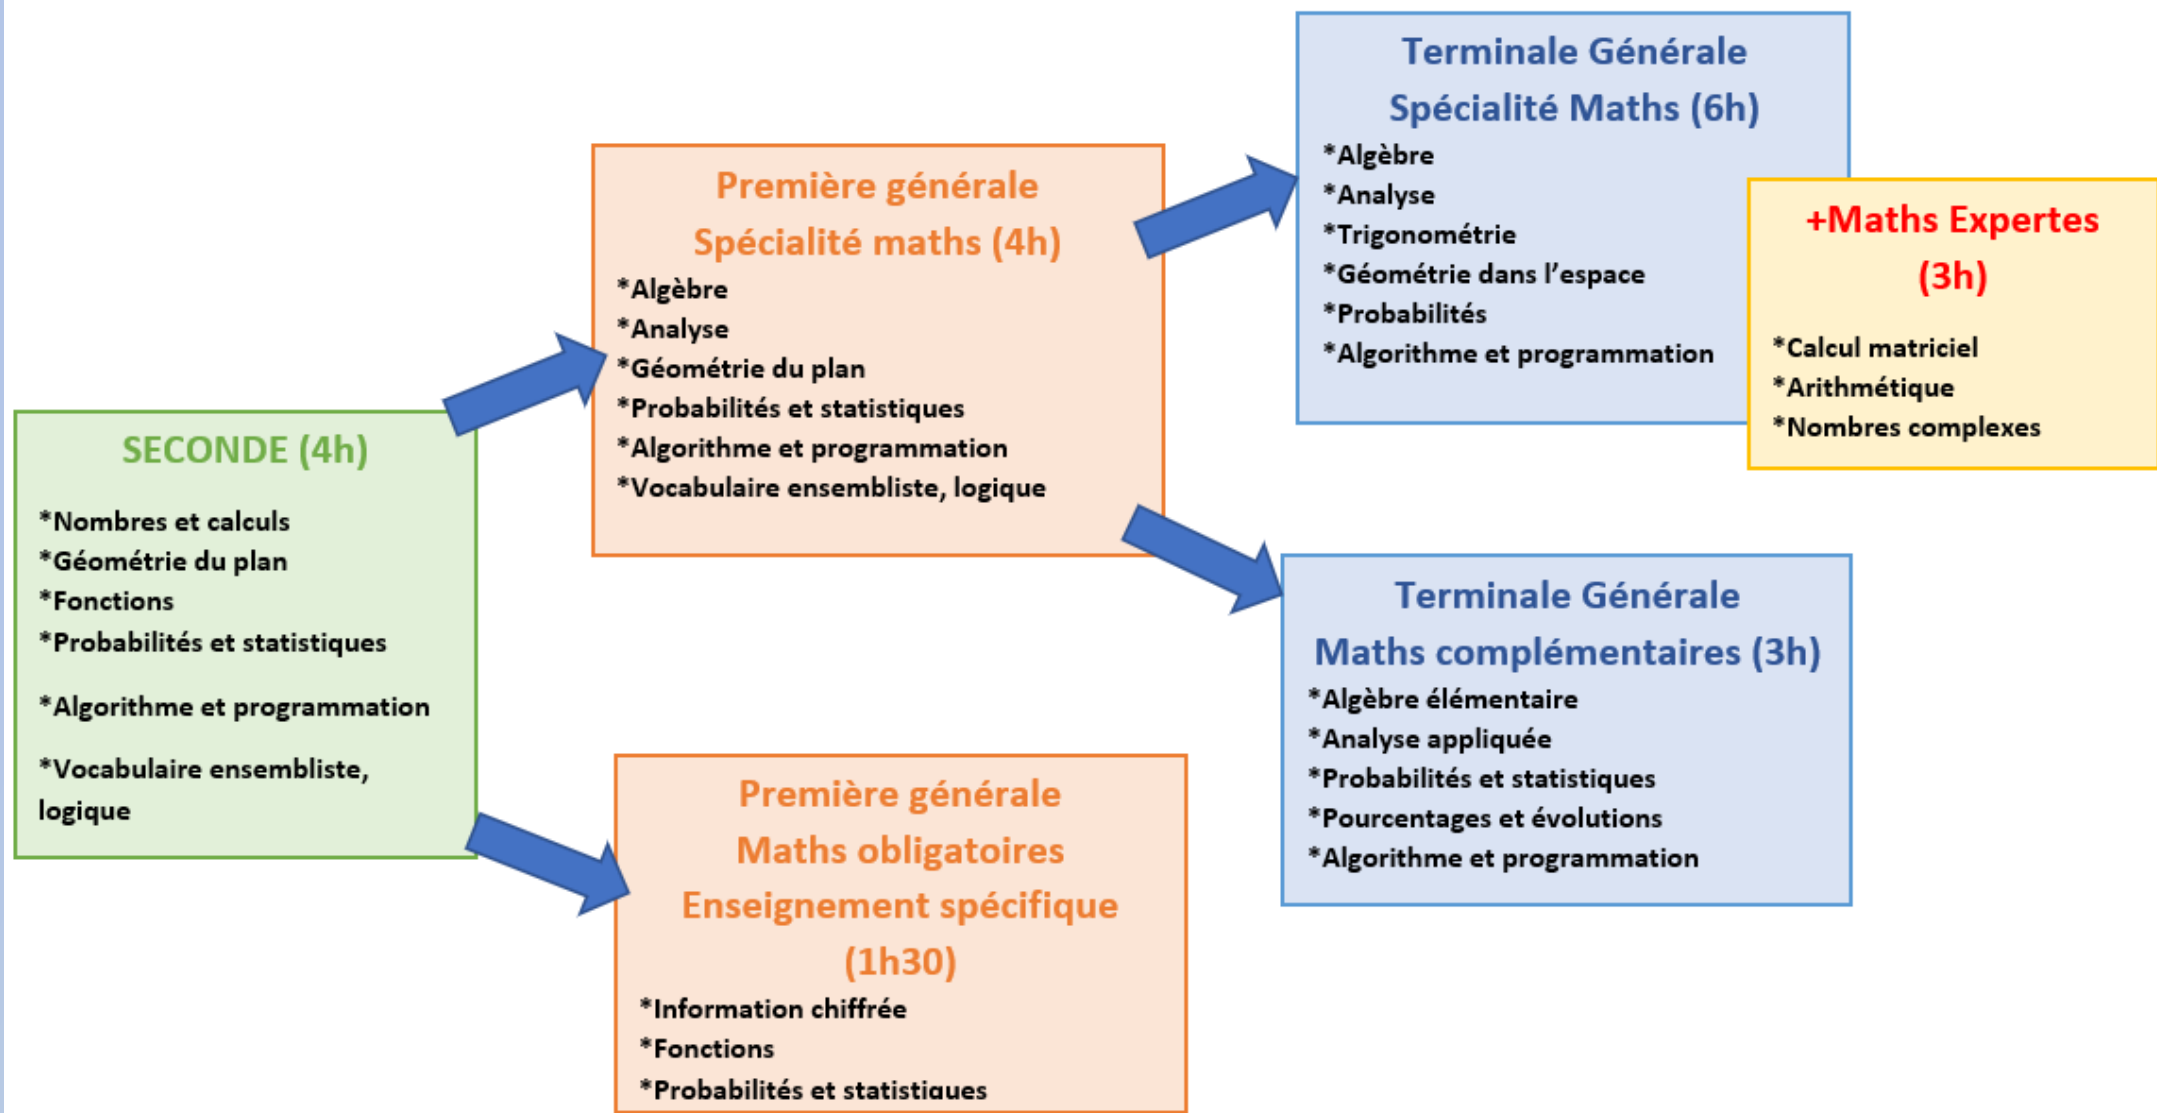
SECONDE (4h)

*Nombres et calculs
*Géométrie du plan
*Fonctions
*Probabilités et statistiques
*Algorithme et programmation
*Vocabulaire ensembliste, logique

Première générale
Spécialité maths (4h)
*Algèbre
*Analyse
*Géométrie du plan
*Probabilités et statistiques
*Algorithme et programmation
*Vocabulaire ensembliste, logique

Première générale
Maths obligatoires
Enseignement spécifique
(1h30)
*Information chiffrée
*Fonctions
*Probabilités et statistiques

Terminale Générale
Spécialité Maths (6h)
*Algèbre
*Analyse
*Trigonométrie
*Géométrie dans l'espace
*Probabilités
*Algorithme et programmation

+Maths Expertes
(3h)
*Calcul matriciel
*Arithmétique
*Nombres complexes

Terminale Générale
Maths complémentaires (3h)
*Algèbre élémentaire
*Analyse appliquée
*Probabilités et statistiques
*Pourcentages et évolutions
*Algorithme et programmation